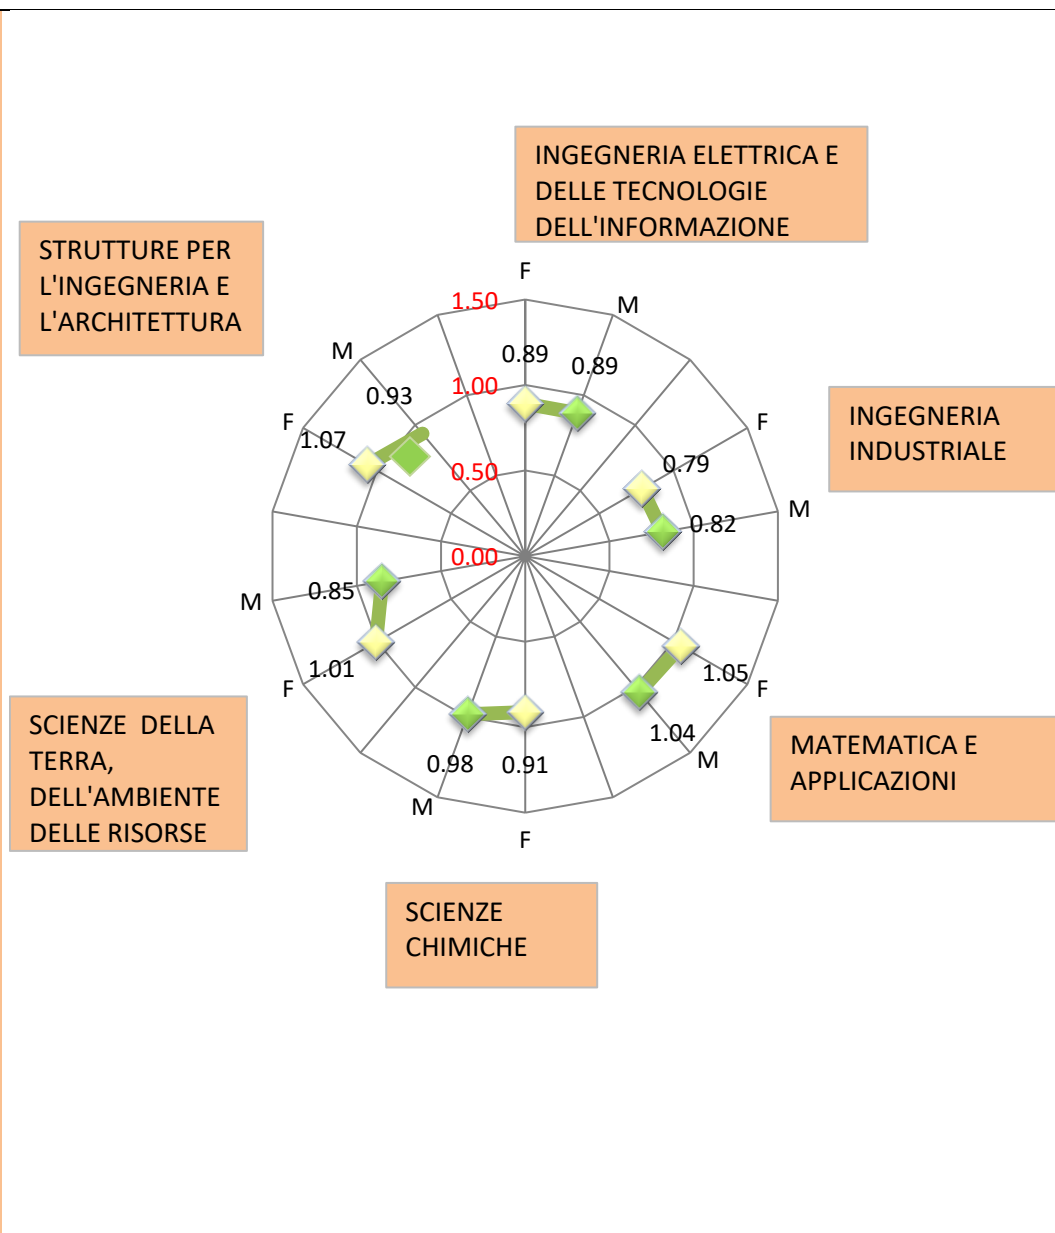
INGEGNERIA ELETTRICA E DELLE TECNOLOGIE DELL'INFORMAZIONE

STRUTTURE PER L'INGEGNERIA E L'ARCHITETTURA

INGEGNERIA INDUSTRIALE

MATEMATICA E APPLICAZIONI

SCIENZE CHIMICHE

SCIENZE DELLA TERRA, DELL'AMBIENTE DELLE RISORSE

F
M
F
M
F
M
F
M
F
M

1.50
1.00
0.50
0.00

0.89
0.89
0.79
0.82
1.05
1.04
0.91
0.98
1.01
0.85
1.07
0.93